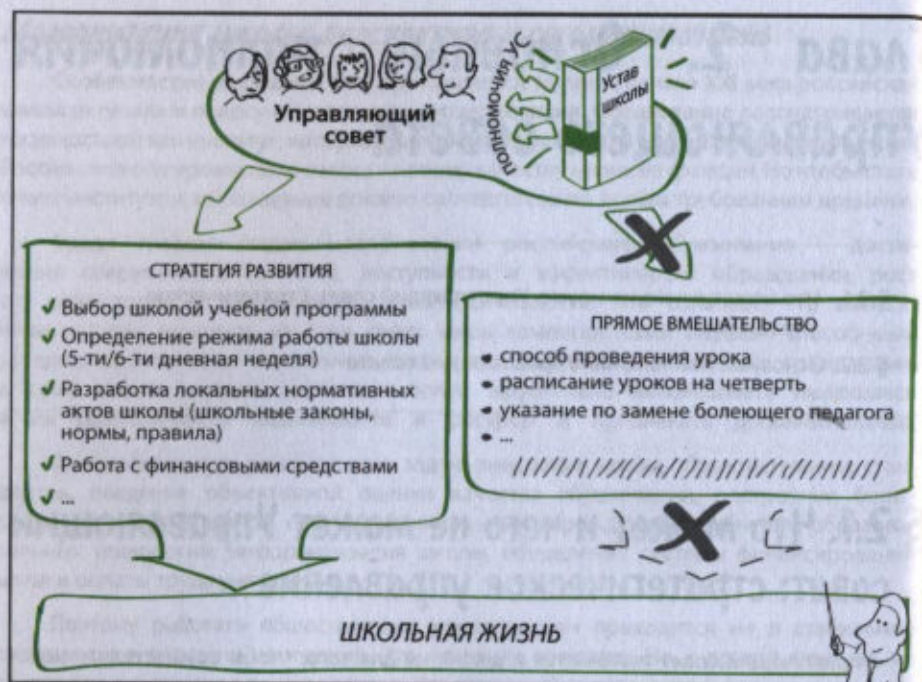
Управляющий совет

ПОЛНОМОЧИЯ УС

Устав школы

СТРАТЕГИЯ РАЗВИТИЯ
✔ Выбор школой учебной программы
✔ Определение режима работы школы (5-ти/6-ти дневная неделя)
✔ Разработка локальных нормативных актов школы (школьные законы, нормы, правила)
✔ Работа с финансовыми средствами
✔ ...

ПРЯМОЕ ВМЕШАТЕЛЬСТВО
• способ проведения урока
• расписание уроков на четверть
• указание по замене болеющего педагога
• ...

ШКОЛЬНАЯ ЖИЗНЬ